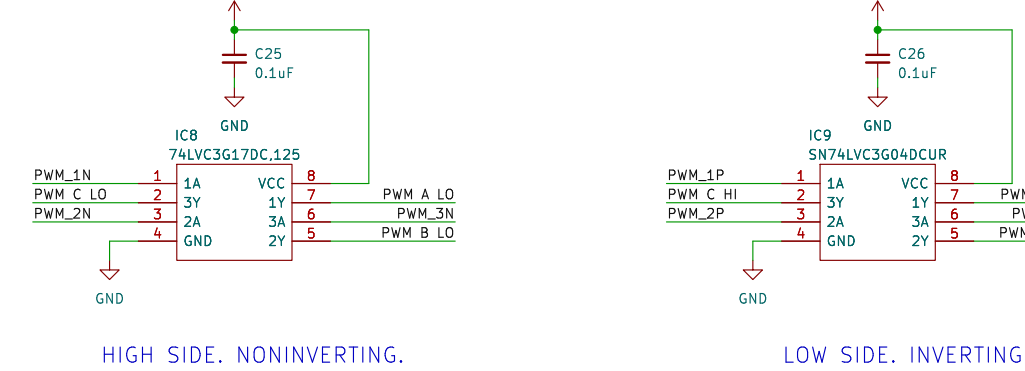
C25
0.1uF

GND

IC8
74LVC3G17DC,125

PWM_1N 1 1A
PWM_C_LO 2 3Y
PWM_2N 3 2A
4 GND
VCC 8
1Y 7 PWM_A_LO
3A 6 PWM_3N
2Y 5 PWM_B_LO

GND

HIGH SIDE. NONINVERTING.

C26
0.1uF

GND

IC9
SN74LVC3G04DCUR

PWM_1P 1 1A
PWM_C_HI 2 3Y
PWM_2P 3 2A
4 GND
VCC 8
1Y 7 PWM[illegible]
3A 6 PW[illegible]
2Y 5 PWM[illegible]

GND

LOW SIDE. INVERTING